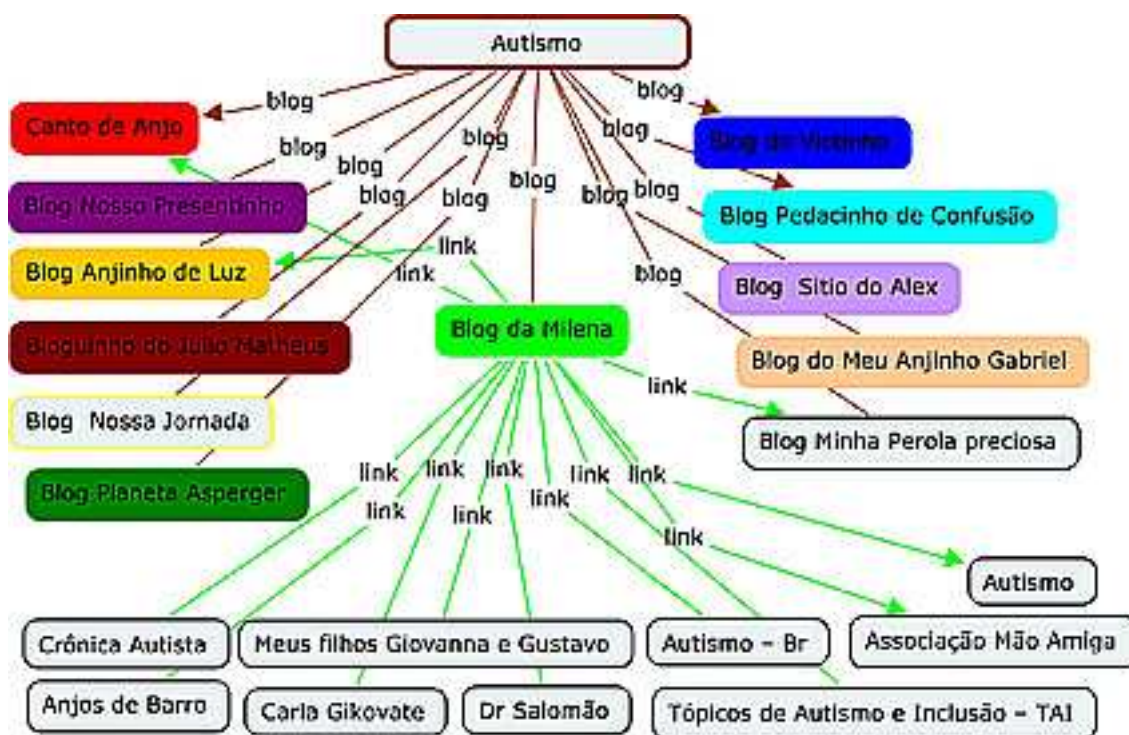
Autismo

blog
blog
blog
blog
blog
blog
blog
blog
blog
blog
blog
blog

Canto de Anjo
Blog Nosso Presentinho
Blog Anjinho de Luz
Bloguinho do João Matheus
Blog Nossa Jornada
Blog Planeta Asperger

Blog do Vicinho
Blog Pedacinho de Confusão
Blog Sitio do Alex
Blog do Meu Anjinho Gabriel
Blog Minha Perola preciosa

link
link
Blog da Milena
link

link
link
link
link
link
link
link
link
link

Autismo
Crônica Autista
Meus filhos Giovanna e Gustavo
Autismo - Br
Associação Mão Amiga
Anjos de Barro
Carla Gikovate
Dr Salomão
Tópicos de Autismo e Inclusão - TAI